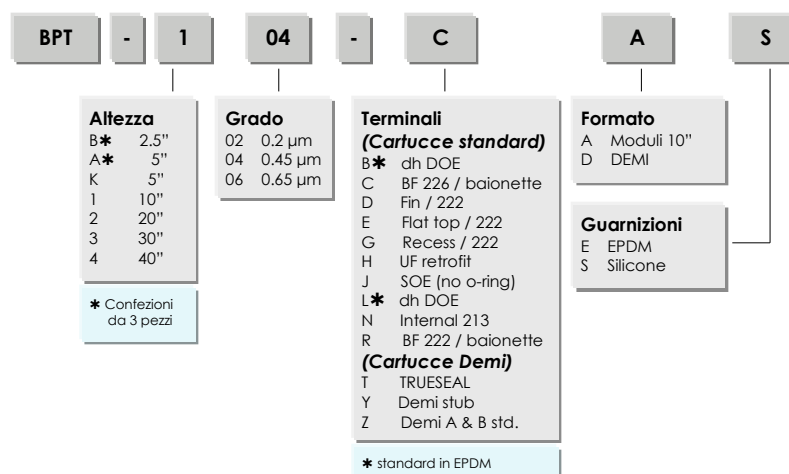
BPT - 1 04 - C A S

Altezza
B✱ 2.5"
A✱ 5"
K 5"
1 10"
2 20"
3 30"
4 40"

✱ Confezioni da 3 pezzi

Grado
02 0.2 µm
04 0.45 µm
06 0.65 µm

Terminali
(Cartucce standard)
B✱ dh DOE
C BF 226 / baionette
D Fin / 222
E Flat top / 222
G Recess / 222
H UF retrofit
J SOE (no o-ring)
L✱ dh DOE
N Internal 213
R BF 222 / baionette
(Cartucce Demi)
T TRUESEAL
Y Demi stub
Z Demi A & B std.

✱ standard in EPDM

Formato
A Moduli 10"
D DEMI

Guarnizioni
E EPDM
S Silicone